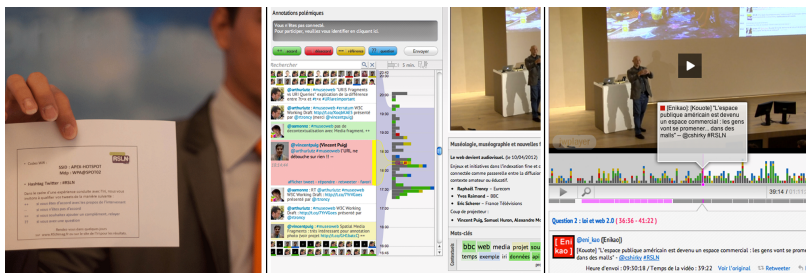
SSID : APEX HOTSPOT
Wifi : WPA@PEFS02

Hashtag Twitter : #RSLN

#RSLN

Annotations polémiques

Vous n'êtes pas connecté.
Pour participer, veuillez vous identifier en cliquant ici.

++ accord
-- désaccord
== référence
?? question
Envoyer

Rechercher

@arthurlate: #museoweb URIS Fragments vs URI Queries explication de la différence entre la Frag #fr

@arthurlate: #museoweb #mrt Media Fragments Working Draft http://t.co/

@arthurlate: #museoweb par la décontextualisation web Media Fragment ++

@vincentpuig: [#museoweb Vincent Puig] @arthurlate #museoweb "L'URL ne débouche sur rien !" --

@arthurlate: #museoweb #mrt Media Fragments WSC Working Draft http://t.co/ présenté par @vincentpuig

@samnorm: RT @arthurlate: #museoweb WSC Working Draft http://t.co/ présenté par @vincentpuig

@vincentpuig: #museoweb Spatial Media Fragments : très intéressant pour annotation plein écran

Muséologie, muséographie et nouvelles f

Le revisit devient audiovisuel. (le 10/04/2012)

Enjeux et initiatives dans l'indexation fine et l'annotation comme passerelle entre la diffusion contenu amateur ou éducatif.

Raphaël Troncy – Eurecom
Yves Raimond – BBC
Eric Scherer – France Télévisions

Coup de projecteur :
Vincent Puig, Samuel Huron, Alexandre Mo

Mots-clés

bbc web media projet sou temps exemple données api

Commentaires

[Enikao] [Kouzie] "L'espace public américain est devenu un espace commercial : les gens vont se promener... dans des malls" @cshirky #RSLN

39:14

Question 2 : lol et web 2.0 (36:36 - 41:22)

@eni_kao (Enikao)

[Kouzie] "L'espace public américain est devenu un espace commercial : les gens vont se promener... dans des malls"

Heure d'envoi : 09:50:18 / Temps de la vidéo : 39:22 Voir l'original Retweeter